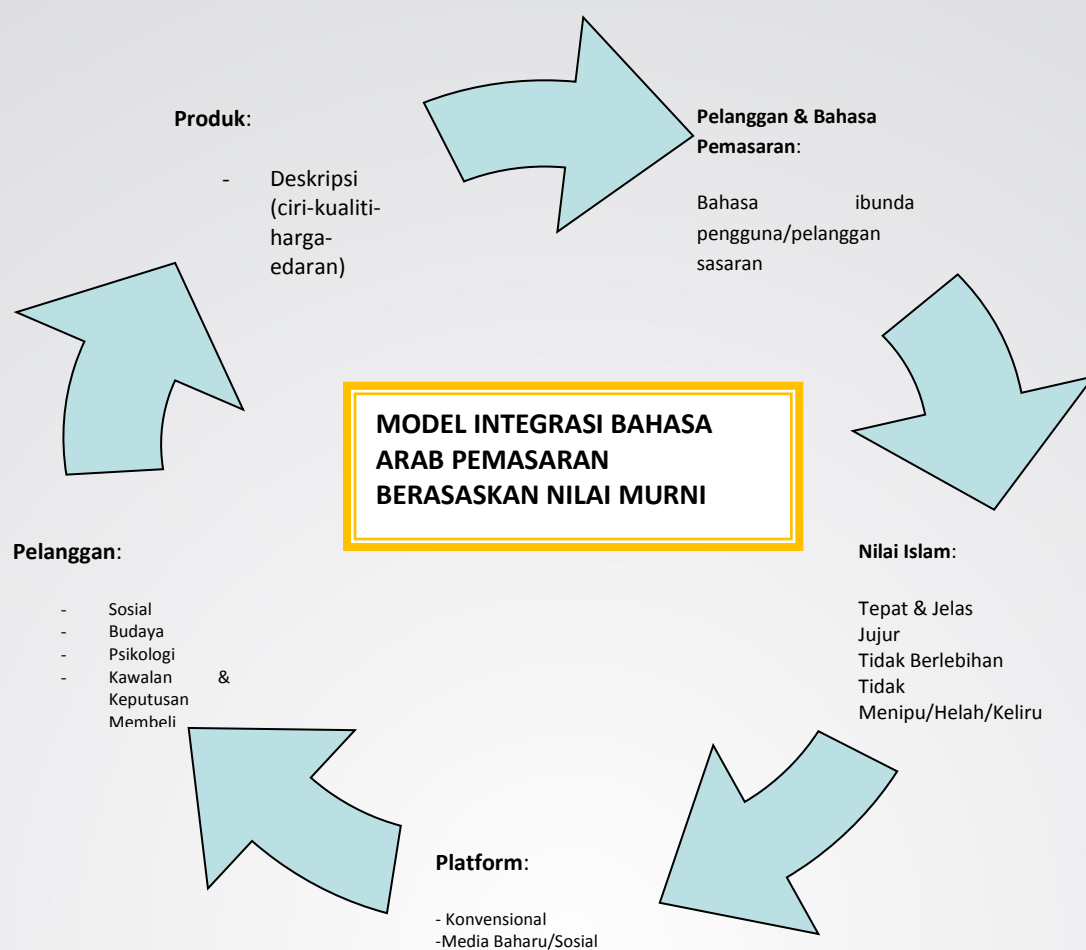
Produk:

- Deskripsi (ciri-kualiti-harga-edaran)

Pelanggan & Bahasa Pemasaran:

Bahasa ibunda pengguna/pelanggan sasaran

MODEL INTEGRASI BAHASA ARAB PEMASARAN BERASASKAN NILAI MURNI

Pelanggan:

- Sosial
- Budaya
- Psikologi
- Kawalan & Keputusan Membeli

Nilai Islam:

Tepat & Jelas
Jujur
Tidak Berlebihan
Tidak Menipu/Helah/Keliru

Platform:

- Konvensional
-Media Baharu/Sosial